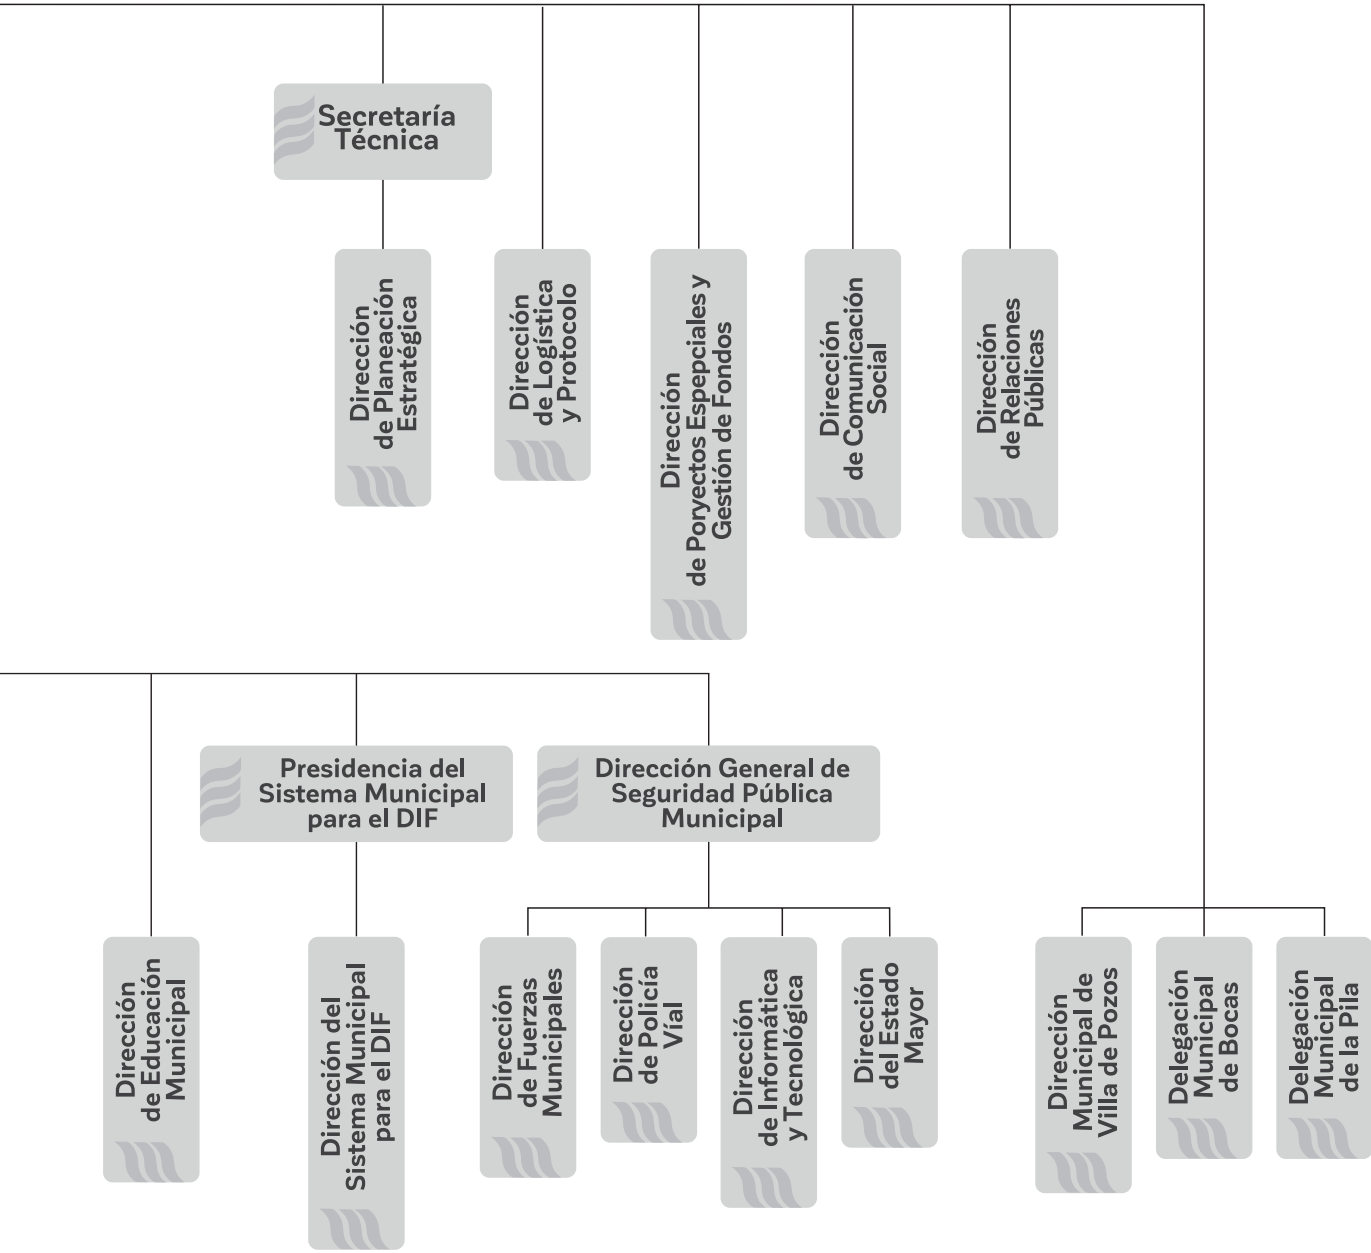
Secretaría Técnica

Dirección de Planeación Estratégica

Dirección de Logística y Protocolo

Dirección de Poryectos Espepciales y Gestión de Fondos

Dirección de Comunicación Social

Dirección de Relaciones Públicas

Presidencia del Sistema Municipal para el DIF

Dirección General de Seguridad Pública Municipal

Dirección de Educación Municipal

Dirección del Sistema Municipal para el DIF

Dirección de Fuerzas Municipales

Dirección de Policía Vial

Dirección de Informática y Tecnológica

Dirección del Estado Mayor

Dirección Municipal de Villa de Pozos

Delegación Municipal de Bocas

Delegación Municipal de la Pila